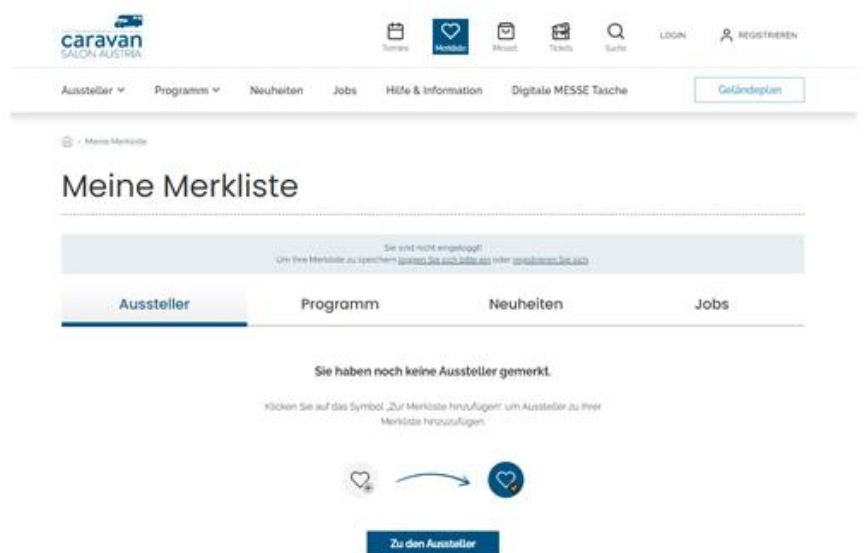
caravan
SALON AUSTRIA

Termine Merkliste Messe Tickets Suche LOGIN REGISTRIEREN

Aussteller Programm Neuheiten Jobs Hilfe & Information Digitale MESSE Tasche Geländeplan

Meine Merkliste

Meine Merkliste

Sie sind nicht eingeloggt!
Um Ihre Merkliste zu speichern loggen Sie sich bitte ein oder registrieren Sie sich.

Aussteller Programm Neuheiten Jobs

Sie haben noch keine Aussteller gemerkt.

Klicken Sie auf das Symbol „Zur Merkliste hinzufügen" um Aussteller zu Ihrer Merkliste hinzuzufügen.

Zu den Ausstellern